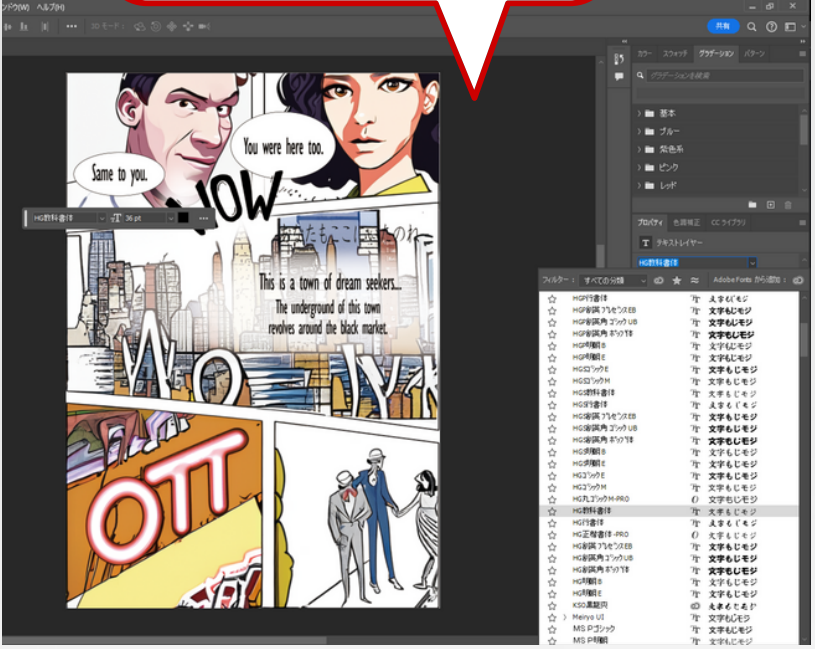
ンドウ(W) ヘルプ(H)

3D モード：

共有

カラー スウォッチ グラデーション パターン

グラデーションを検索

基本
ブルー
紫色系
ピンク
レッド

プロパティ 色調補正 CC ライブラリ

テキストレイヤー

HG教科書体

HG教科書体 36 pt

You were here too.

Same to you.

WOW

たちここにいたのね

This is a town of dream seekers...
The underground of this town
revolves around the black market.

OTT

フィルター： すべての分類 Adobe Fonts から追加：

HGP行書体 えすもじモジ
HGP創英プレゼンスEB 文字もじモジ
HGP創英角ゴシックUB 文字もじモジ
HGP創英角ポップ体 文字もじモジ
HGP明朝B 文字もじモジ
HGP明朝E 文字もじモジ
HGSゴシックE 文字もじモジ
HGSゴシックM 文字もじモジ
HGS教科書体 文字もじモジ
HGS行書体 えすもじモジ
HGS創英プレゼンスEB 文字もじモジ
HGS創英角ゴシックUB 文字もじモジ
HGS創英角ポップ体 文字もじモジ
HGS明朝B 文字もじモジ
HGS明朝E 文字もじモジ
HGゴシックE 文字もじモジ
HGゴシックM 文字もじモジ
HG丸ゴシックM-PRO 文字もじモジ
HG教科書体 文字もじモジ
HG行書体 文字もじモジ
HG正楷書体-PRO 文字もじモジ
HG創英プレゼンスEB 文字もじモジ
HG創英角ゴシックUB 文字もじモジ
HG創英角ポップ体 文字もじモジ
HG明朝B 文字もじモジ
HG明朝E 文字もじモジ
KSO黒龍閃 えもじもモジ
Meiryo UI 文字もじモジ
MS Pゴシック 文字もじモジ
MS P明朝 文字もじモジ